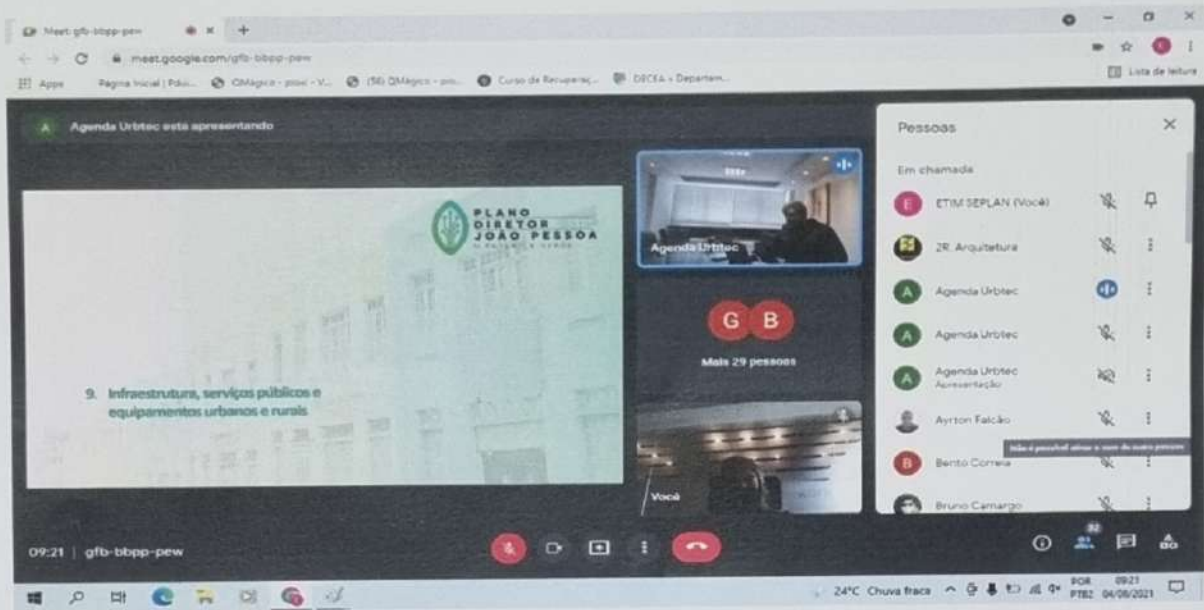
Meet: gfb-bbpp-pew
meet.google.com/gfb-bbpp-pew
Apps Pagina Inicial | Pdui... QMagico - pssoi - V... (56) QMagico - pro... Curso de Recuperaç... DECEA - Departam...
Lista de leitura

A Agenda Urbtec está apresentando

PLANO DIRETOR JOÃO PESSOA

9. Infraestrutura, serviços públicos e equipamentos urbanos e rurais

Agenda Urbtec

G B
Mais 29 pessoas

Você

Pessoas
Em chamada
E ETIM SEPLAN (Você)
2R Arquitetura
A Agenda Urbtec
A Agenda Urbtec
A Agenda Urbtec Apresentação
Ayrton Falcão
Não é possível ativar o som de outra pessoa
B Bento Correia
Bruno Camargo

09:21 | gfb-bbpp-pew

32

24°C Chuva fraca POR PTB2 09:21 04/08/2021